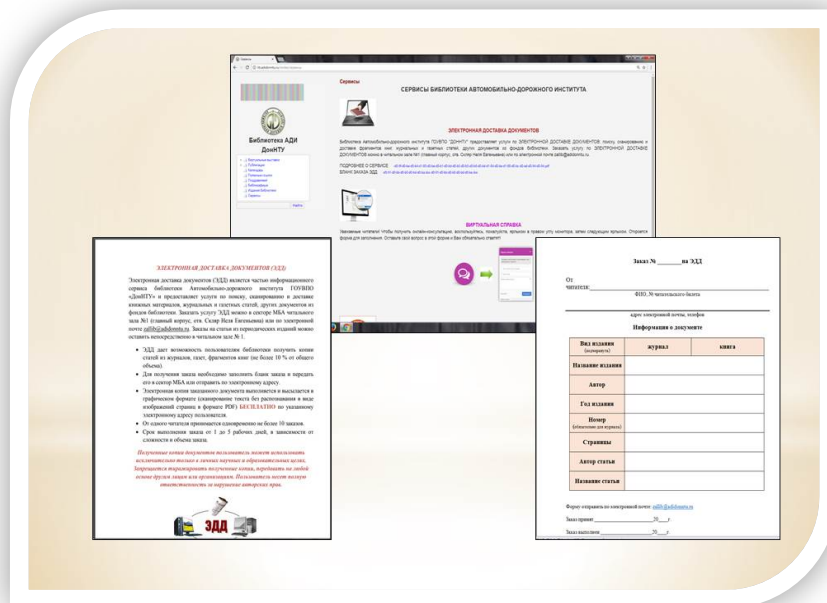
Сервисы

СЕРВИСЫ БИБЛИОТЕКИ АВТОМОБИЛЬНО-ДОРОЖНОГО ИНСТИТУТА

Библиотека АДИ ДонНТУ

ЭЛЕКТРОННАЯ ДОСТАВКА ДОКУМЕНТОВ

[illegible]

ВИРТУАЛЬНАЯ СПРАВКА

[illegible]

ЭЛЕКТРОННАЯ ДОСТАВКА ДОКУМЕНТОВ (ЭДД)

Электронная доставка документов (ЭДД) является частью информационного сервиса библиотеки Автомобильно-дорожного института ГОУВПО «ДонНТУ» и предоставляет услуги по поиску, сканированию и доставке книжных материалов, журнальных и газетных статей, других документов из фондов библиотеки. Заказать услугу ЭДД можно в секторе МБА читального зала №1 (главный корпус, отв. Скляр Неля Евгеньевна) или по электронной почте zallib@adidonntu.ru. Заказы на статьи из периодических изданий можно оставить непосредственно в читальном зале № 1.

- ЭДД дает возможность пользователям библиотеки получить копии статей из журналов, газет, фрагментов книг (не более 10 % от общего объема).
- Для получения заказа необходимо заполнить бланк заказа и передать его в сектор МБА или отправить по электронному адресу.
- Электронная копия заказанного документа выполняется и высылается в графическом формате (сканирование текста без распознавания в виде изображений страниц в формате PDF) БЕСПЛАТНО по указанному электронному адресу пользователя.
- От одного читателя принимается одновременно не более 10 заказов.
- Срок выполнения заказа от 1 до 3 рабочих дней, в зависимости от сложности и объема заказа.

Полученные копии документов пользователь может использовать исключительно только в личных научных и образовательных целях. Запрещается тиражировать полученные копии, передавать их любой иным другим лицам или организациям. Пользователь несет полную ответственность за нарушение авторских прав.

ЭДД

Заказ № ______ на ЭДД

От читателя:

ФИО, № читательского билета

адрес электронной почты, телефон

Информация о документе

| Вид издания (подчеркнуть) | журнал | книга |
|---|---|---|
| Название издания | | |
| Автор | | |
| Год издания | | |
| Номер (обязательно для журнала) | | |
| Страницы | | |
| Автор статьи | | |
| Название статьи | | |

Форму отправить по электронной почте: zallib@adidonntu.ru

Заказ принят __________ 20__ г.

Заказ выполнен __________ 20__ г.